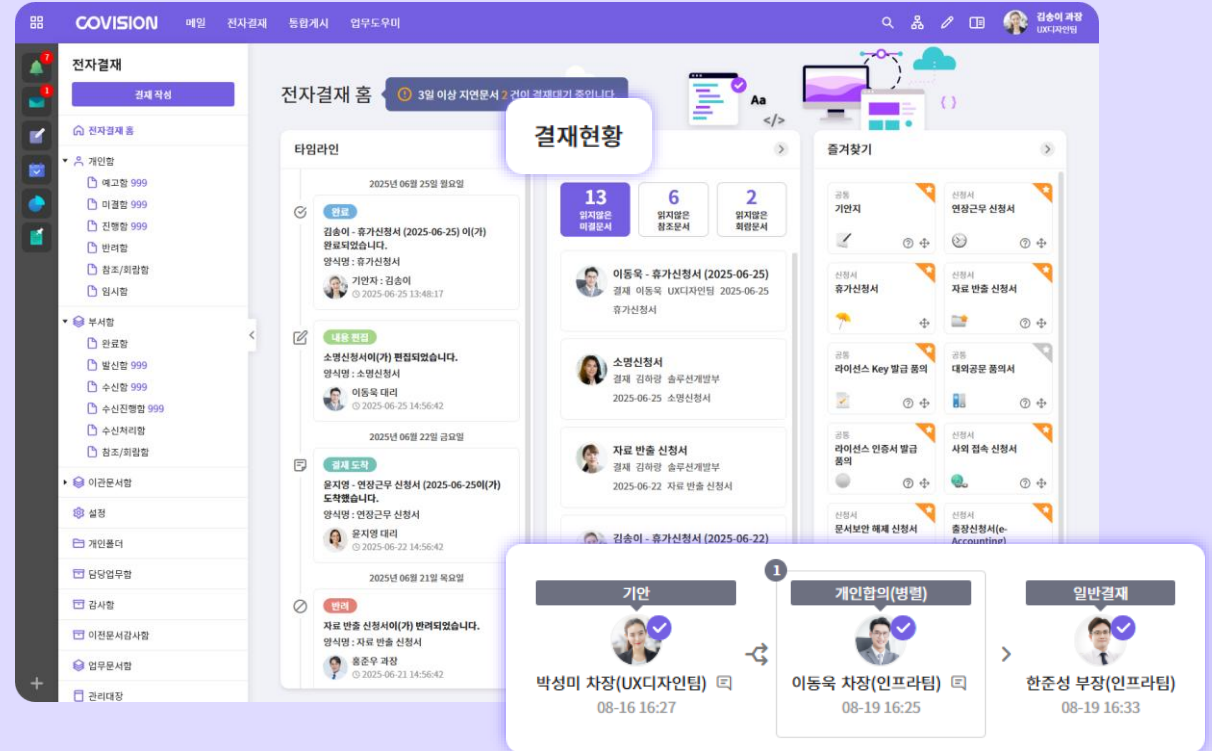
COVISION 메일 전자결재 통합게시 업무도우미

김송이 과장
UX디자인팀

7
1

전자결재
결재 작성
전자결재 홈
개인함
예고함 999
미결함 999
진행함 999
반려함
참조/회람함
임시함
부서함
완료함
발신함 999
수신함 999
수신진행함 999
수신처리함
참조/회람함
이관문서함
설정
개인폴더
담당업무함
감사함
이전문서감사함
업무문서함
관리대장

전자결재 홈
3일 이상 지연문서 2 건이 결재대기 중입니다.

Aa
</>
{ }

결재현황

타임라인
2025년 06월 25일 월요일
완료
김송이 - 휴가신청서 (2025-06-25) 이(가) 완료되었습니다.
양식명 : 휴가신청서
기안자 : 김송이
2025-06-25 13:48:17
내용 편집
소명신청서이(가) 편집되었습니다.
양식명 : 소명신청서
이동욱 대리
2025-06-25 14:56:42
2025년 06월 22일 금요일
결재 도착
윤지영 - 연장근무 신청서 (2025-06-25이(가) 도착했습니다.
양식명 : 연장근무 신청서
윤지영 대리
2025-06-22 14:56:42
2025년 06월 21일 목요일
반려
자료 반출 신청서이(가) 반려되었습니다.
양식명 : 자료 반출 신청서
홍준우 과장
2025-06-21 14:56:42

13
읽지않은 미결문서
6
읽지않은 참조문서
2
읽지않은 회람문서

이동욱 - 휴가신청서 (2025-06-25)
결재 이동욱 UX디자인팀 2025-06-25
휴가신청서
소명신청서
결재 김하랑 솔루션개발부
2025-06-25 소명신청서
자료 반출 신청서
결재 김하랑 솔루션개발부
2025-06-22 자료 반출 신청서
김송이 - 휴가신청서 (2025-06-22)

즐겨찾기
공통
기안지
신청서
연장근무 신청서
신청서
휴가신청서
신청서
자료 반출 신청서
공통
라이선스 Key 발급 품의
공통
대외공문 품의서
공통
라이선스 인증서 발급 품의
신청서
사외 접속 신청서
신청서
문서보안 해제 신청서
신청서
출장신청서(e-Accounting)

기안
박성미 차장(UX디자인팀)
08-16 16:27
1
개인합의(병렬)
이동욱 차장(인프라팀)
08-19 16:25
일반결재
한준성 부장(인프라팀)
08-19 16:33